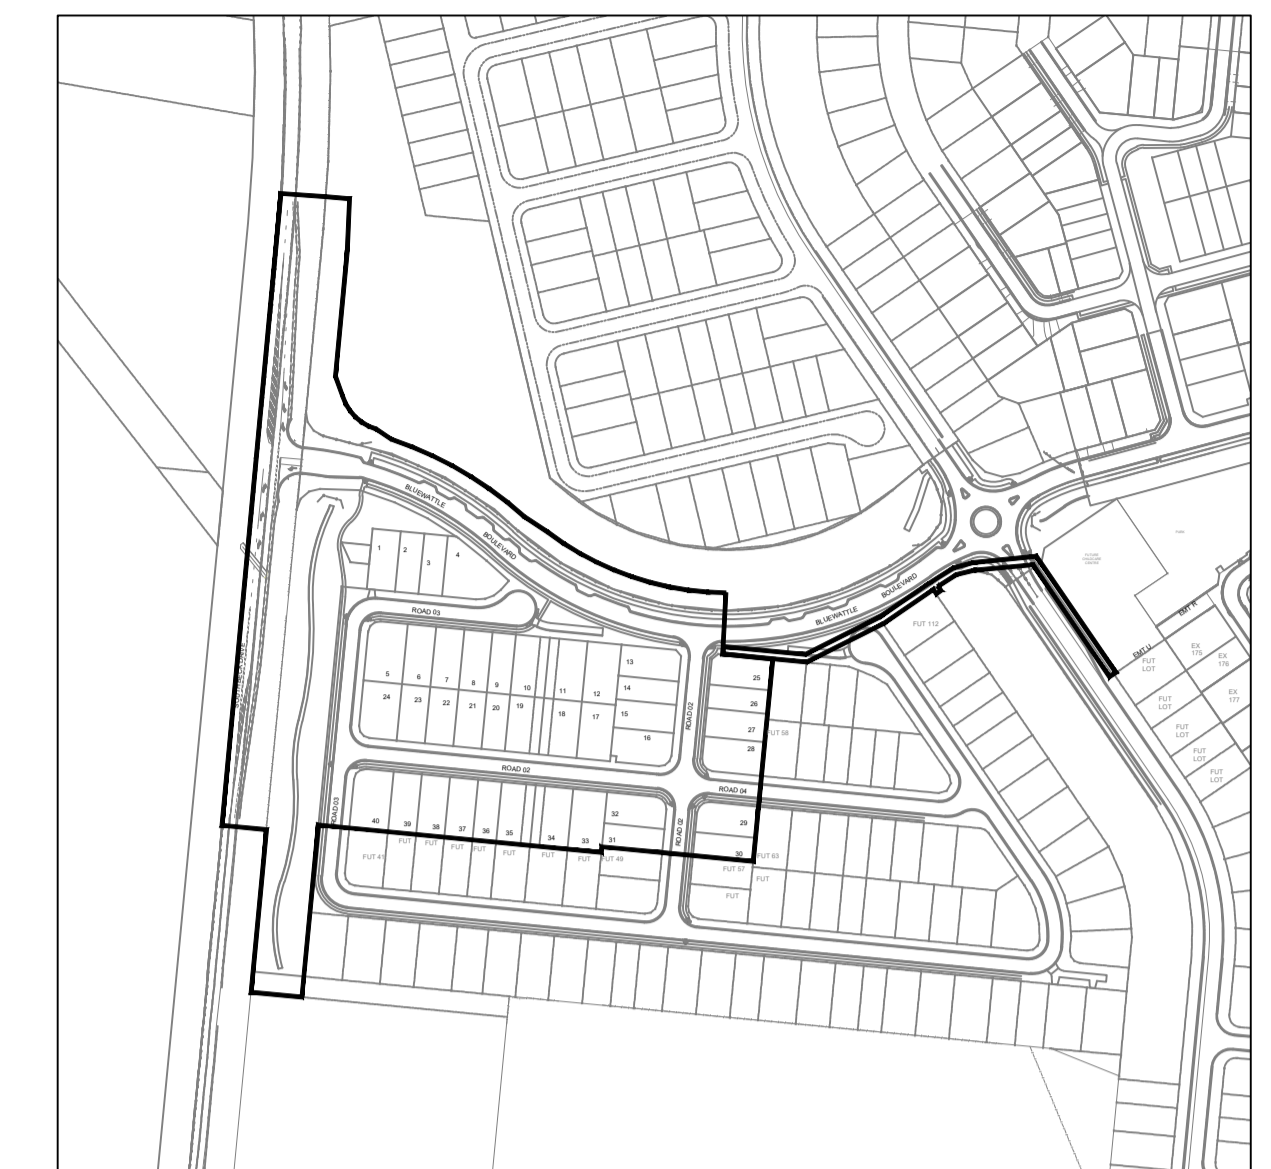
BLUEWATTLE BOULEVARD

BLUEWATTLE BOULEVARD

PARK

FUTURE CHILDCARE CENTRE

EMT U

EMT R

FUT LOT

EX 175

EX 176

EX 177

FUT LOT

FUT LOT

FUT LOT

FUT LOT

FUT 112

1 2 3 4

ROAD 03

5 6 7 8 9 10 11 12 13 14 15 16

24 23 22 21 20 19 18 17

ROAD 02

25 26 27 28

FUT 58

ROAD 02

ROAD 04

ROAD 03

40 39 38 37 36 35 34 33 32 31

29 30

FUT 41 FUT FUT FUT FUT FUT FUT FUT FUT 49

ROAD 02

FUT 63

FUT 57

FUT

FUT